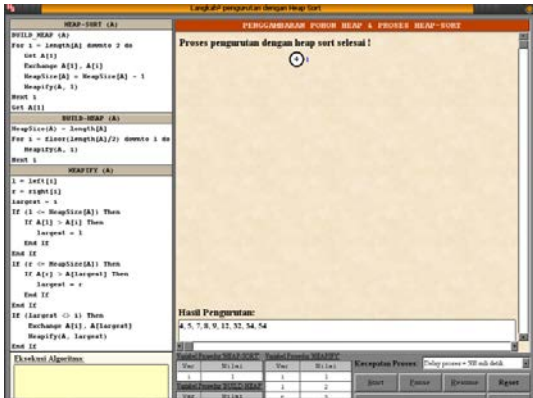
Langkah pengurutan dengan Heap Sort

HEAP-SORT (A)
BUILD_HEAP (A)
For i = length[A] downto 2 do
Get A[1]
Exchange A[1], A[i]
HeapSize[A] = HeapSize[A] - 1
Heapify(A, 1)
Next i
Get A[1]

BUILD-HEAP (A)
HeapSize(A) = length[A]
For i = floor(length[A]/2) downto 1 do
Heapify(A, i)
Next i

HEAPIFY (A)
l = left[i]
r = right[i]
largest = i
If (l <= HeapSize[A]) Then
If A[l] > A[i] Then
largest = l
End If
End If
If (r <= HeapSize[A]) Then
If A[r] > A[largest] Then
largest = r
End If
End If
If (largest <> i) Then
Exchange A[i], A[largest]
Heapify(A, largest)
End If

Eksekusi Algoritma:

PENGGAMBARAN POHON HEAP & PROSES HEAP-SORT

Proses pengurutan dengan heap sort selesai !

4 1

Hasil Pengurutan:
4, 5, 7, 8, 9, 12, 32, 54, 54

Variabel Prosedur HEAP-SORT
| Var | Nilai |
|---|---|
| i | 1 |

Variabel Prosedur HEAPIFY
| Var | Nilai |
|---|---|
| l | 1 |
| l | 2 |
| r | 3 |

Variabel Prosedur BUILD-HEAP
| Var | Nilai |
|---|---|

Kecepatan Proses: Delay proses = 500 mili detik

Start Pause Resume Reset